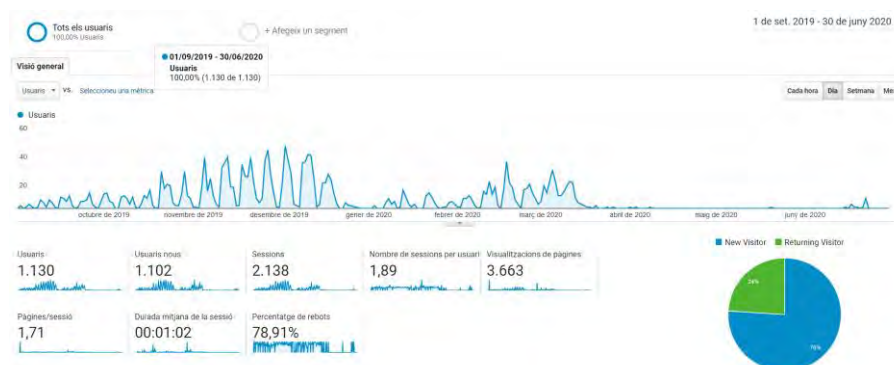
Tots els usuaris
100,00% Usuaris

+ Afegeix un segment

1 de set. 2019 - 30 de juny 2020

01/09/2019 - 30/06/2020
Usuaris
100,00% (1.130 de 1.130)

Visió general

Usuaris ▾ vs. Seleccioneu una mètrica

Cada hora | Dia | Setmana | Me

● Usuaris
60
40
20

octubre de 2019 | novembre de 2019 | desembre de 2019 | gener de 2020 | febrer de 2020 | març de 2020 | abril de 2020 | maig de 2020 | juny de 2020

Usuaris
1.130

Usuaris nous
1.102

Sessions
2.138

Nombre de sessions per usuari
1,89

Visualitzacions de pàgines
3.663

Pàgines/sessió
1,71

Durada mitjana de la sessió
00:01:02

Percentatge de rebots
78,91%

■ New Visitor ■ Returning Visitor

24%

76%